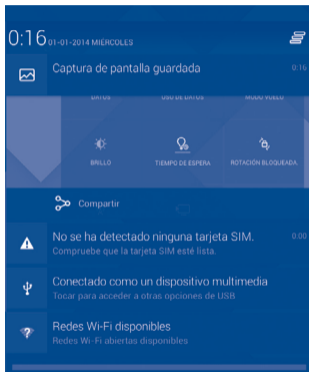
0:16 01-01-2014 MIERCOLES

Captura de pantalla guardada 0:16

DATOS USO DE DATOS MODO VUELO

BRILLO TIEMPO DE ESPERA ROTACIÓN BLOQUEADA

Compartir

No se ha detectado ninguna tarjeta SIM. 0:00
Compruebe que la tarjeta SIM esté lista.

Conectado como un dispositivo multimedia
Tocar para acceder a otras opciones de USB.

Redes Wi-Fi disponibles
Redes Wi-Fi abiertas disponibles